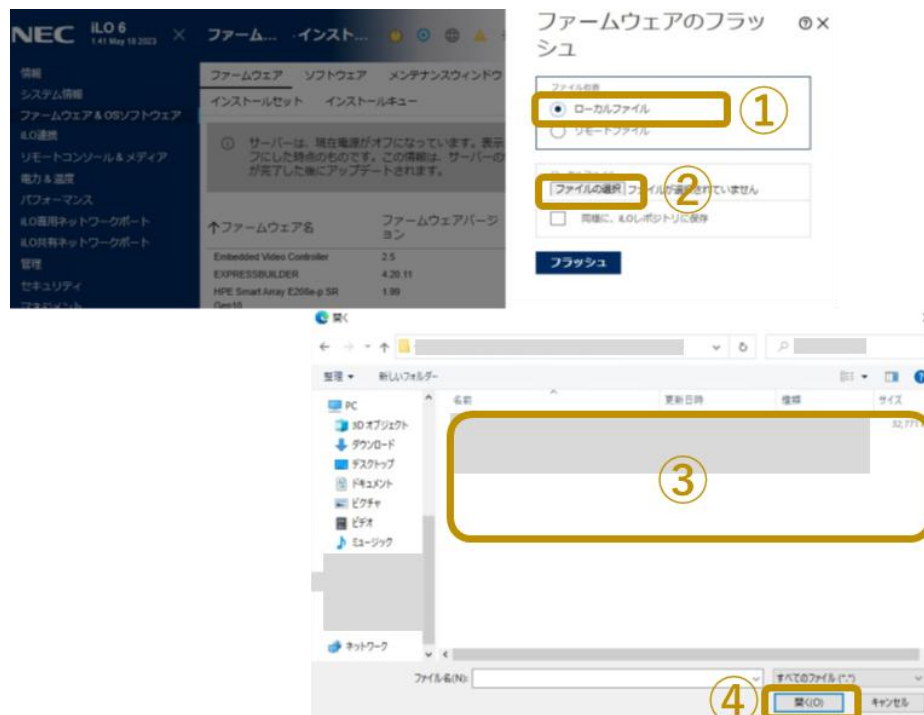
NEC iLO 6
1.41 May 18 2023
ファーム... インスト...

情報
システム情報
ファームウェア＆OSソフトウェア
iLO連携
リモートコンソール＆メディア
電力＆温度
パフォーマンス
iLO専用ネットワークポート
iLO共有ネットワークポート
管理
セキュリティ
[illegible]

ファームウェア ソフトウェア メンテナンスウィンドウ
インストールセット インストールキュー

サーバーは、現在電源がオフになっています。表示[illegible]フにした時点のものです。この情報は、サーバーの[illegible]が完了した後にアップデートされます。

| ↑ファームウェア名 | ファームウェアバージョン |
|---|---|
| Embedded Video Controller | 2.5 |
| EXPRESSBUILDER | 4.20.11 |
| HPE Smart Array E208e-p SR Gen10 | 1.99 |

ファームウェアのフラッシュ ⓘ ×

ファイル場所
ローカルファイル
リモートファイル
①

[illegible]
ファイルの選択 ファイルが選択されていません
②
同様に、iLOレポジトリに保存

フラッシュ

開く
← → ↑
整理 ▾ 新しいフォルダー
PC
3D オブジェクト
ダウンロード
デスクトップ
ドキュメント
ピクチャ
ビデオ
ミュージック
ネットワーク
名前 更新日時 種類 サイズ
③
ファイル名(N):
すべてのファイル (*.*)
④
開く(O) キャンセル